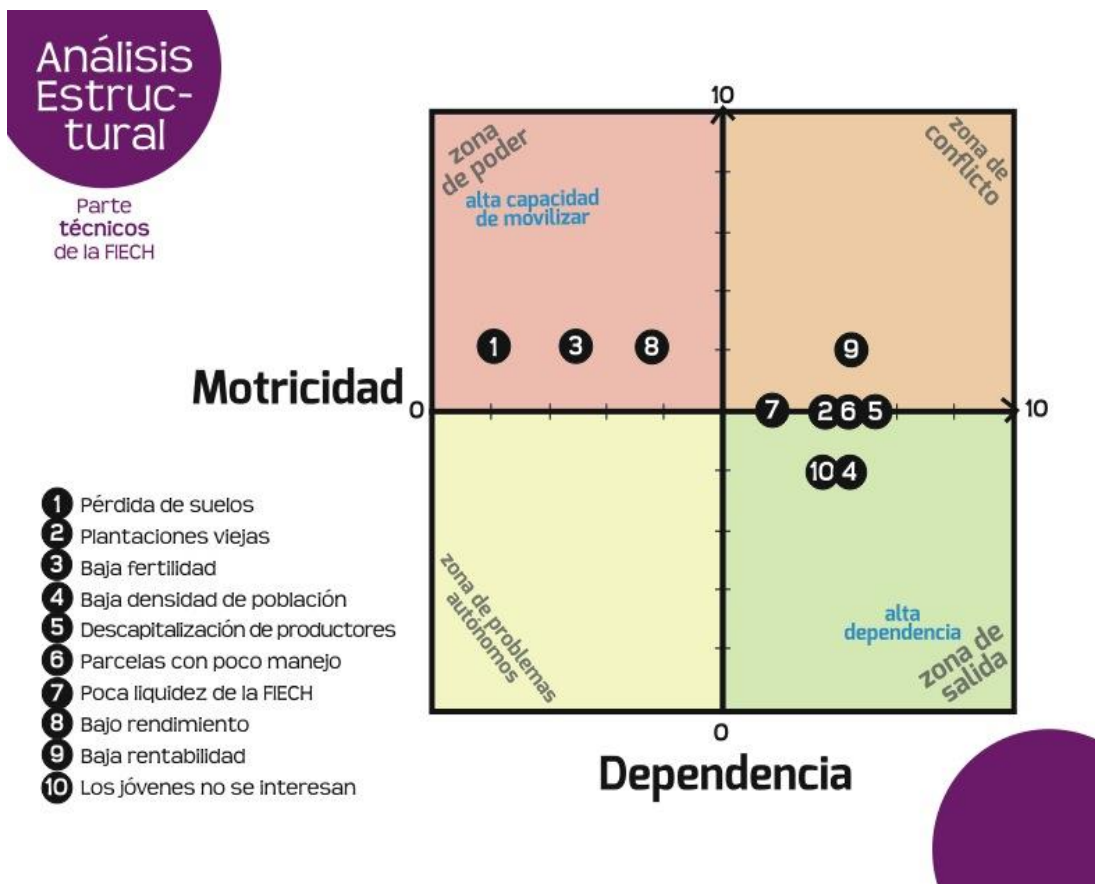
Análisis Estructural

Parte técnicos de la FIECH

10

zona de poder

alta capacidad de movilizar

zona de conflicto

1 3 8

9

Motricidad 0

7 2 6 5

10

10 4

zona de problemas autónomos

alta dependencia

zona de salida

0

Dependencia

1 Pérdida de suelos
2 Plantaciones viejas
3 Baja fertilidad
4 Baja densidad de población
5 Descapitalización de productores
6 Parcelas con poco manejo
7 Poca liquidez de la FIECH
8 Bajo rendimiento
9 Baja rentabilidad
10 Los jóvenes no se interesan